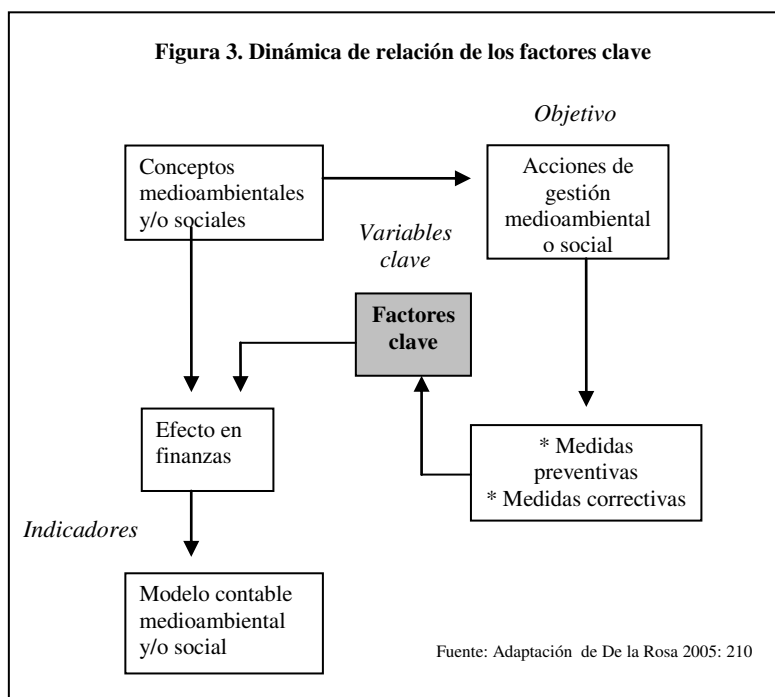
**Figura 3. Dinámica de relación de los factores clave**

*Objetivo*

Conceptos medioambientales y/o sociales

Acciones de gestión medioambiental o social

*Variables clave*

**Factores clave**

Efecto en finanzas

* Medidas preventivas
* Medidas correctivas

*Indicadores*

Modelo contable medioambiental y/o social

Fuente: Adaptación de De la Rosa 2005: 210